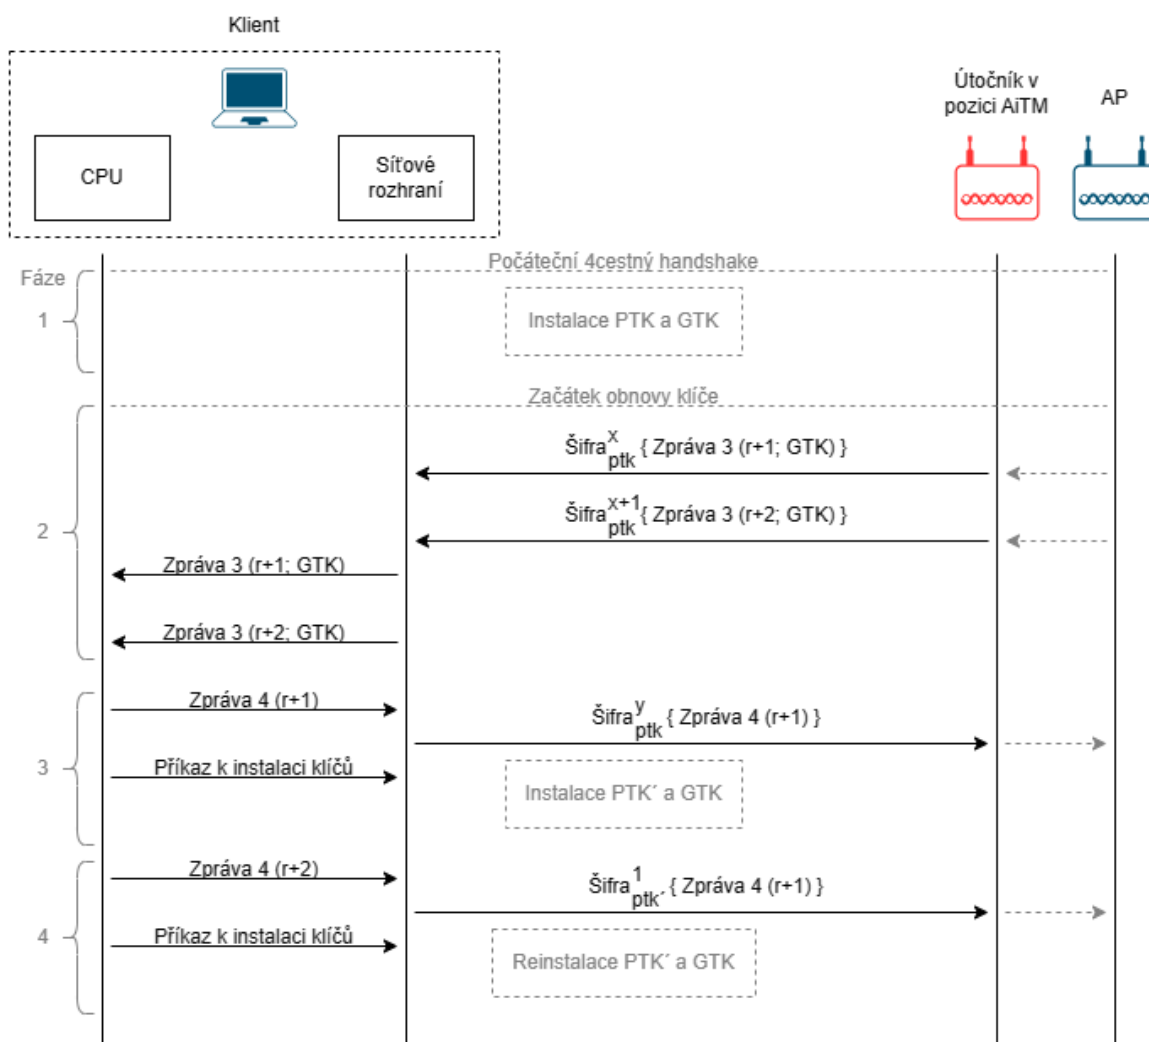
Klient

CPU

Síťové rozhraní

Útočník v pozici AiTM

AP

Fáze

1

Počáteční 4cestný handshake

Instalace PTK a GTK

Začátek obnovy klíče

2

Šifra$^{x}_{ptk}$ { Zpráva 3 (r+1; GTK) }

Šifra$^{x+1}_{ptk}$ { Zpráva 3 (r+2; GTK) }

Zpráva 3 (r+1; GTK)

Zpráva 3 (r+2; GTK)

3

Zpráva 4 (r+1)

Šifra$^{y}_{ptk}$ { Zpráva 4 (r+1) }

Příkaz k instalaci klíčů

Instalace PTK´ a GTK

4

Zpráva 4 (r+2)

Šifra$^{1}_{ptk´}$ { Zpráva 4 (r+1) }

Příkaz k instalaci klíčů

Reinstalace PTK´ a GTK